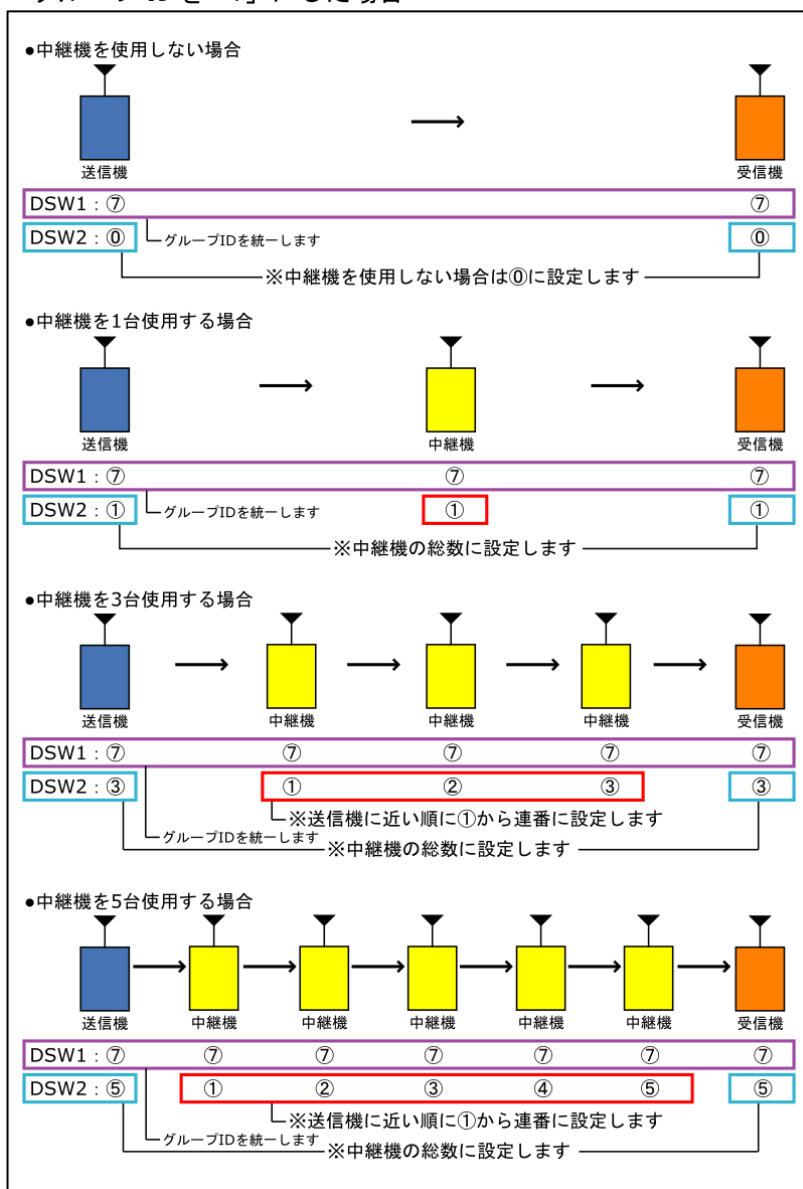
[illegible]

●中継機を使用しない場合

送信機

受信機

DSW1：⑦ ⑦

DSW2：⓪ ⓪

グループIDを統一します

※中継機を使用しない場合は⓪に設定します

●中継機を1台使用する場合

送信機

中継機

受信機

DSW1：⑦ ⑦ ⑦

DSW2：① ① ①

グループIDを統一します

※中継機の総数に設定します

●中継機を3台使用する場合

送信機

中継機

中継機

中継機

受信機

DSW1：⑦ ⑦ ⑦ ⑦ ⑦

DSW2：③ ① ② ③ ③

※送信機に近い順に①から連番に設定します

グループIDを統一します

※中継機の総数に設定します

●中継機を5台使用する場合

送信機

中継機

中継機

中継機

中継機

中継機

受信機

DSW1：⑦ ⑦ ⑦ ⑦ ⑦ ⑦ ⑦

DSW2：⑤ ① ② ③ ④ ⑤ ⑤

※送信機に近い順に①から連番に設定します

グループIDを統一します

※中継機の総数に設定します